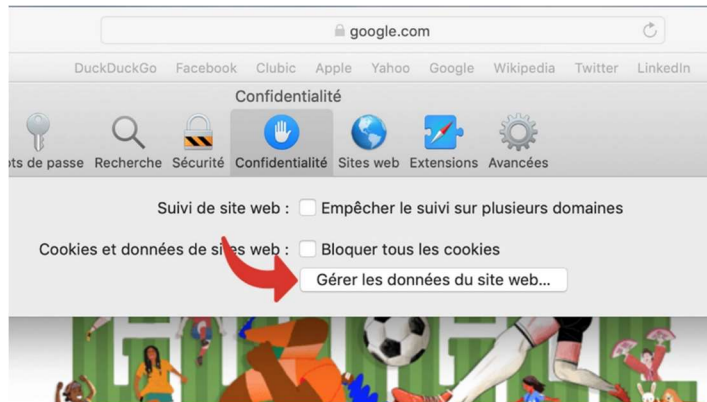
google.com

DuckDuckGo Facebook Clubic Apple Yahoo Google Wikipedia Twitter LinkedIn

Confidentialité

ots de passe Recherche Sécurité Confidentialité Sites web Extensions Avancées

Suivi de site web : Empêcher le suivi sur plusieurs domaines

Cookies et données de sites web : Bloquer tous les cookies

Gérer les données du site web...